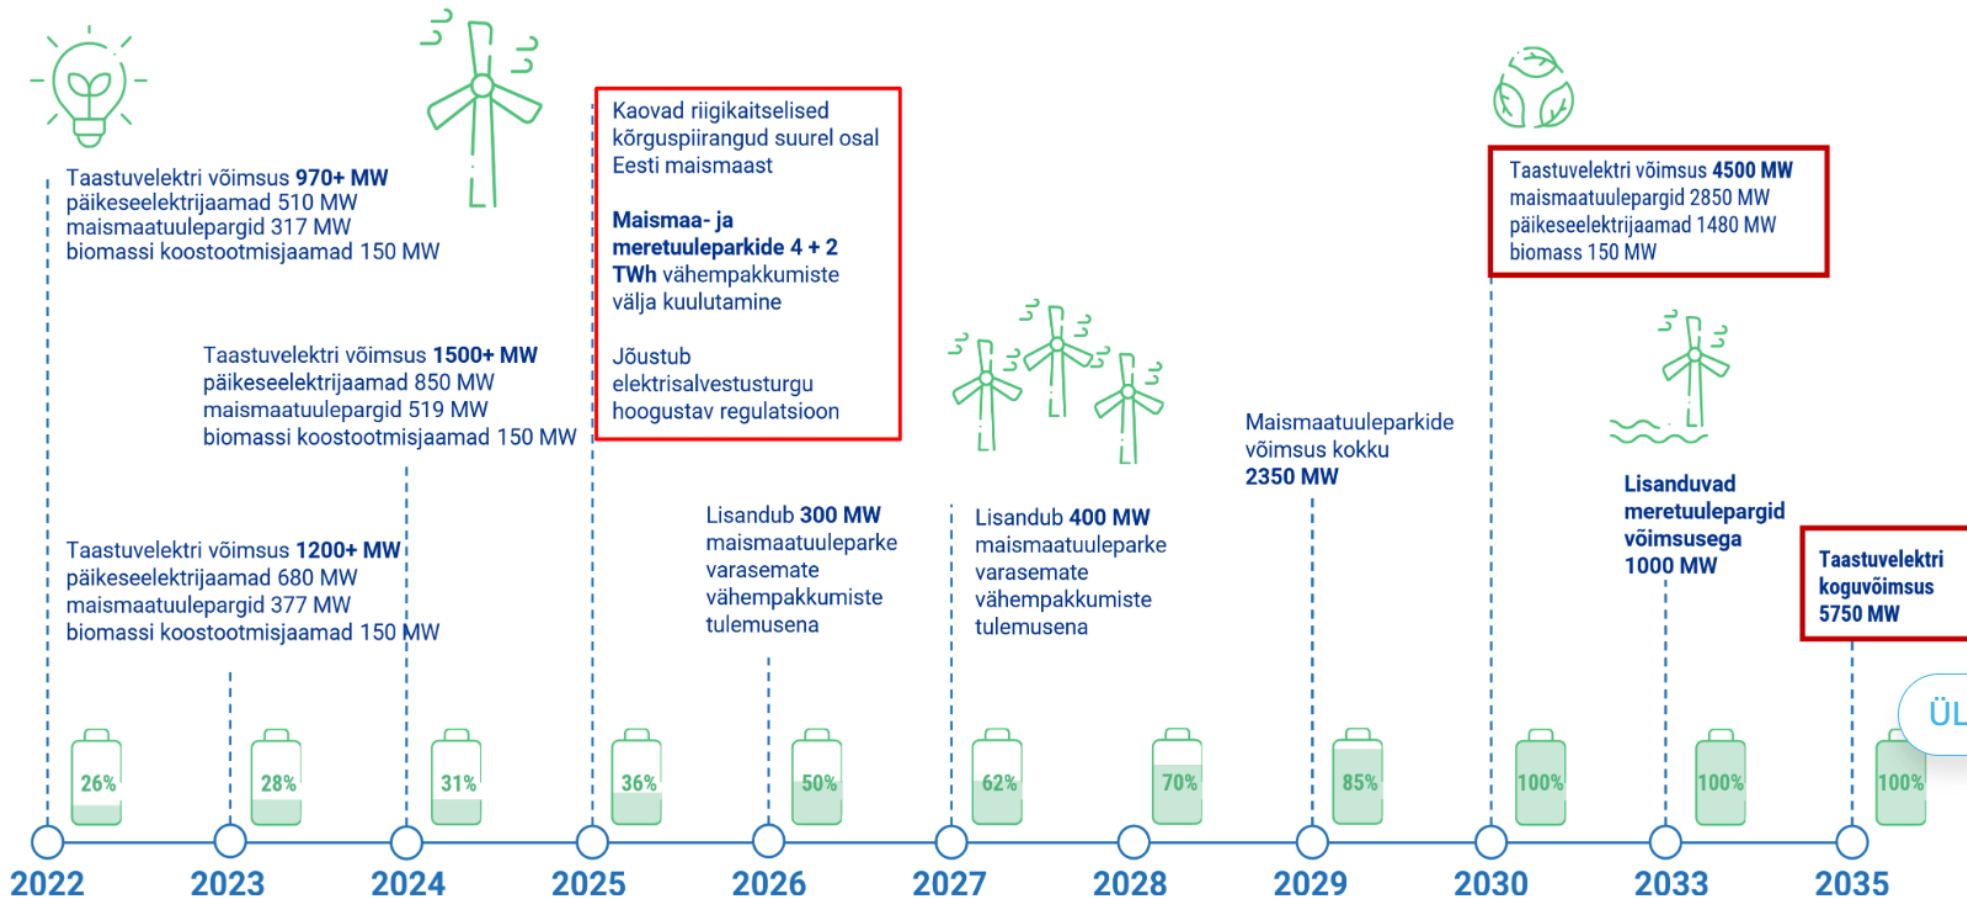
Taastuvelektri võimsus **970+ MW**
päikeseelektrijaamad 510 MW
maismaatuulepargid 317 MW
biomassi koostootmisjaamad 150 MW

Taastuvelektri võimsus **1500+ MW**
päikeseelektrijaamad 850 MW
maismaatuulepargid 519 MW
biomassi koostootmisjaamad 150 MW

Taastuvelektri võimsus **1200+ MW**
päikeseelektrijaamad 680 MW
maismaatuulepargid 377 MW
biomassi koostootmisjaamad 150 MW

Kaovad riigikaitselised kõrguspiirangud suurel osal Eesti maismaast

**Maismaa- ja meretuuleparkide 4 + 2 TWh** vähempakkumiste välja kuulutamine

Jõustub elektrisalvestusturgu hoogustav regulatsioon

Lisandub **300 MW** maismaatuuleparke varasemate vähempakkumiste tulemusena

Lisandub **400 MW** maismaatuuleparke varasemate vähempakkumiste tulemusena

Maismaatuuleparkide võimsus kokku **2350 MW**

Taastuvelektri võimsus **4500 MW**
maismaatuulepargid 2850 MW
päikeseelektrijaamad 1480 MW
biomass 150 MW

**Lisanduvad meretuulepargid võimsusega 1000 MW**

**Taastuvelektri koguvõimsus 5750 MW**

ÜL

26%
28%
31%
36%
50%
62%
70%
85%
100%
100%
100%

2022
2023
2024
2025
2026
2027
2028
2029
2030
2033
2035